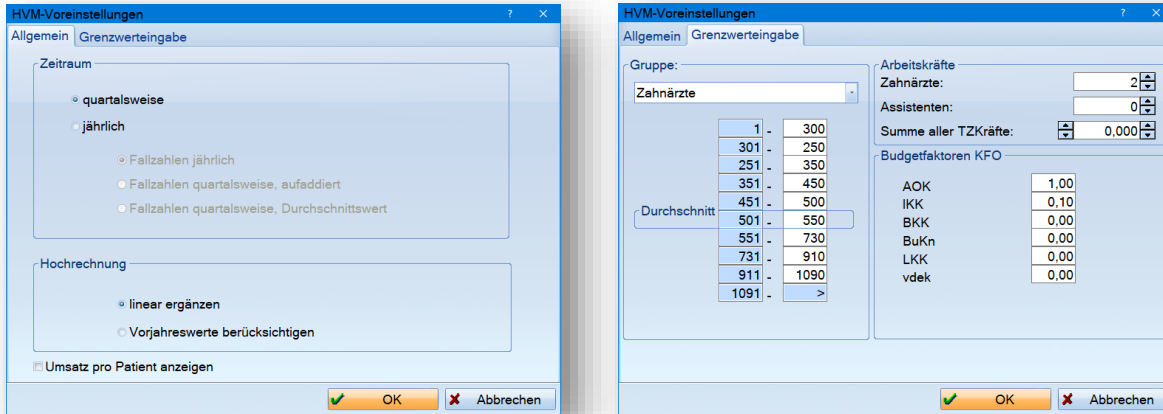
HVM-Voreinstellungen ? ×

Allgemein Grenzwerteingabe

Zeitraum

quartalsweise

jährlich

Fallzahlen jährlich

Fallzahlen quartalsweise, aufaddiert

Fallzahlen quartalsweise, Durchschnittswert

Hochrechnung

linear ergänzen

Vorjahreswerte berücksichtigen

Umsatz pro Patient anzeigen

OK Abbrechen

HVM-Voreinstellungen ? ×

Allgemein Grenzwerteingabe

Gruppe:

Zahnärzte

| | | |
|---|---|---|
| 1 | - | 300 |
| 301 | - | 250 |
| 251 | - | 350 |
| 351 | - | 450 |
| 451 | - | 500 |
| 501 | - | 550 |
| 551 | - | 730 |
| 731 | - | 910 |
| 911 | - | 1090 |
| 1091 | - | > |

Durchschnitt

Arbeitskräfte

Zahnärzte: 2

Assistenten: 0

Summe aller TZKräfte: 0,000

Budgetfaktoren KFO

| | |
|---|---|
| AOK | 1,00 |
| IKK | 0,10 |
| BKK | 0,00 |
| BuKn | 0,00 |
| LKK | 0,00 |
| vdek | 0,00 |

OK Abbrechen